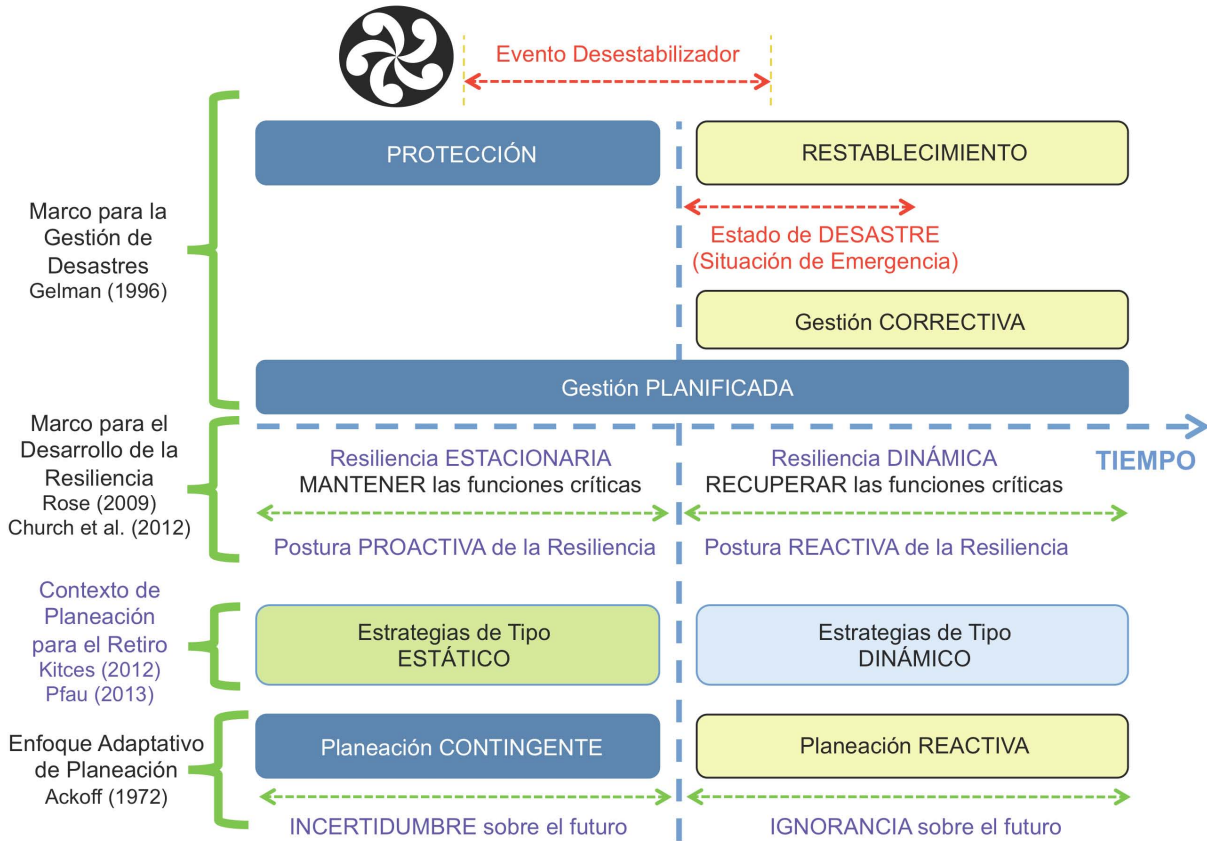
Evento Desestabilizador

Marco para la Gestión de Desastres
Gelman (1996)

PROTECCIÓN

RESTABLECIMIENTO

Estado de DESASTRE
(Situación de Emergencia)

Gestión CORRECTIVA

Gestión PLANIFICADA

TIEMPO

Marco para el Desarrollo de la Resiliencia
Rose (2009)
Church et al. (2012)

Resiliencia ESTACIONARIA
MANTENER las funciones críticas

Resiliencia DINÁMICA
RECUPERAR las funciones críticas

Postura PROACTIVA de la Resiliencia

Postura REACTIVA de la Resiliencia

Contexto de Planeación para el Retiro
Kitces (2012)
Pfau (2013)

Estrategias de Tipo
ESTÁTICO

Estrategias de Tipo
DINÁMICO

Enfoque Adaptativo de Planeación
Ackoff (1972)

Planeación CONTINGENTE

Planeación REACTIVA

INCERTIDUMBRE sobre el futuro

IGNORANCIA sobre el futuro